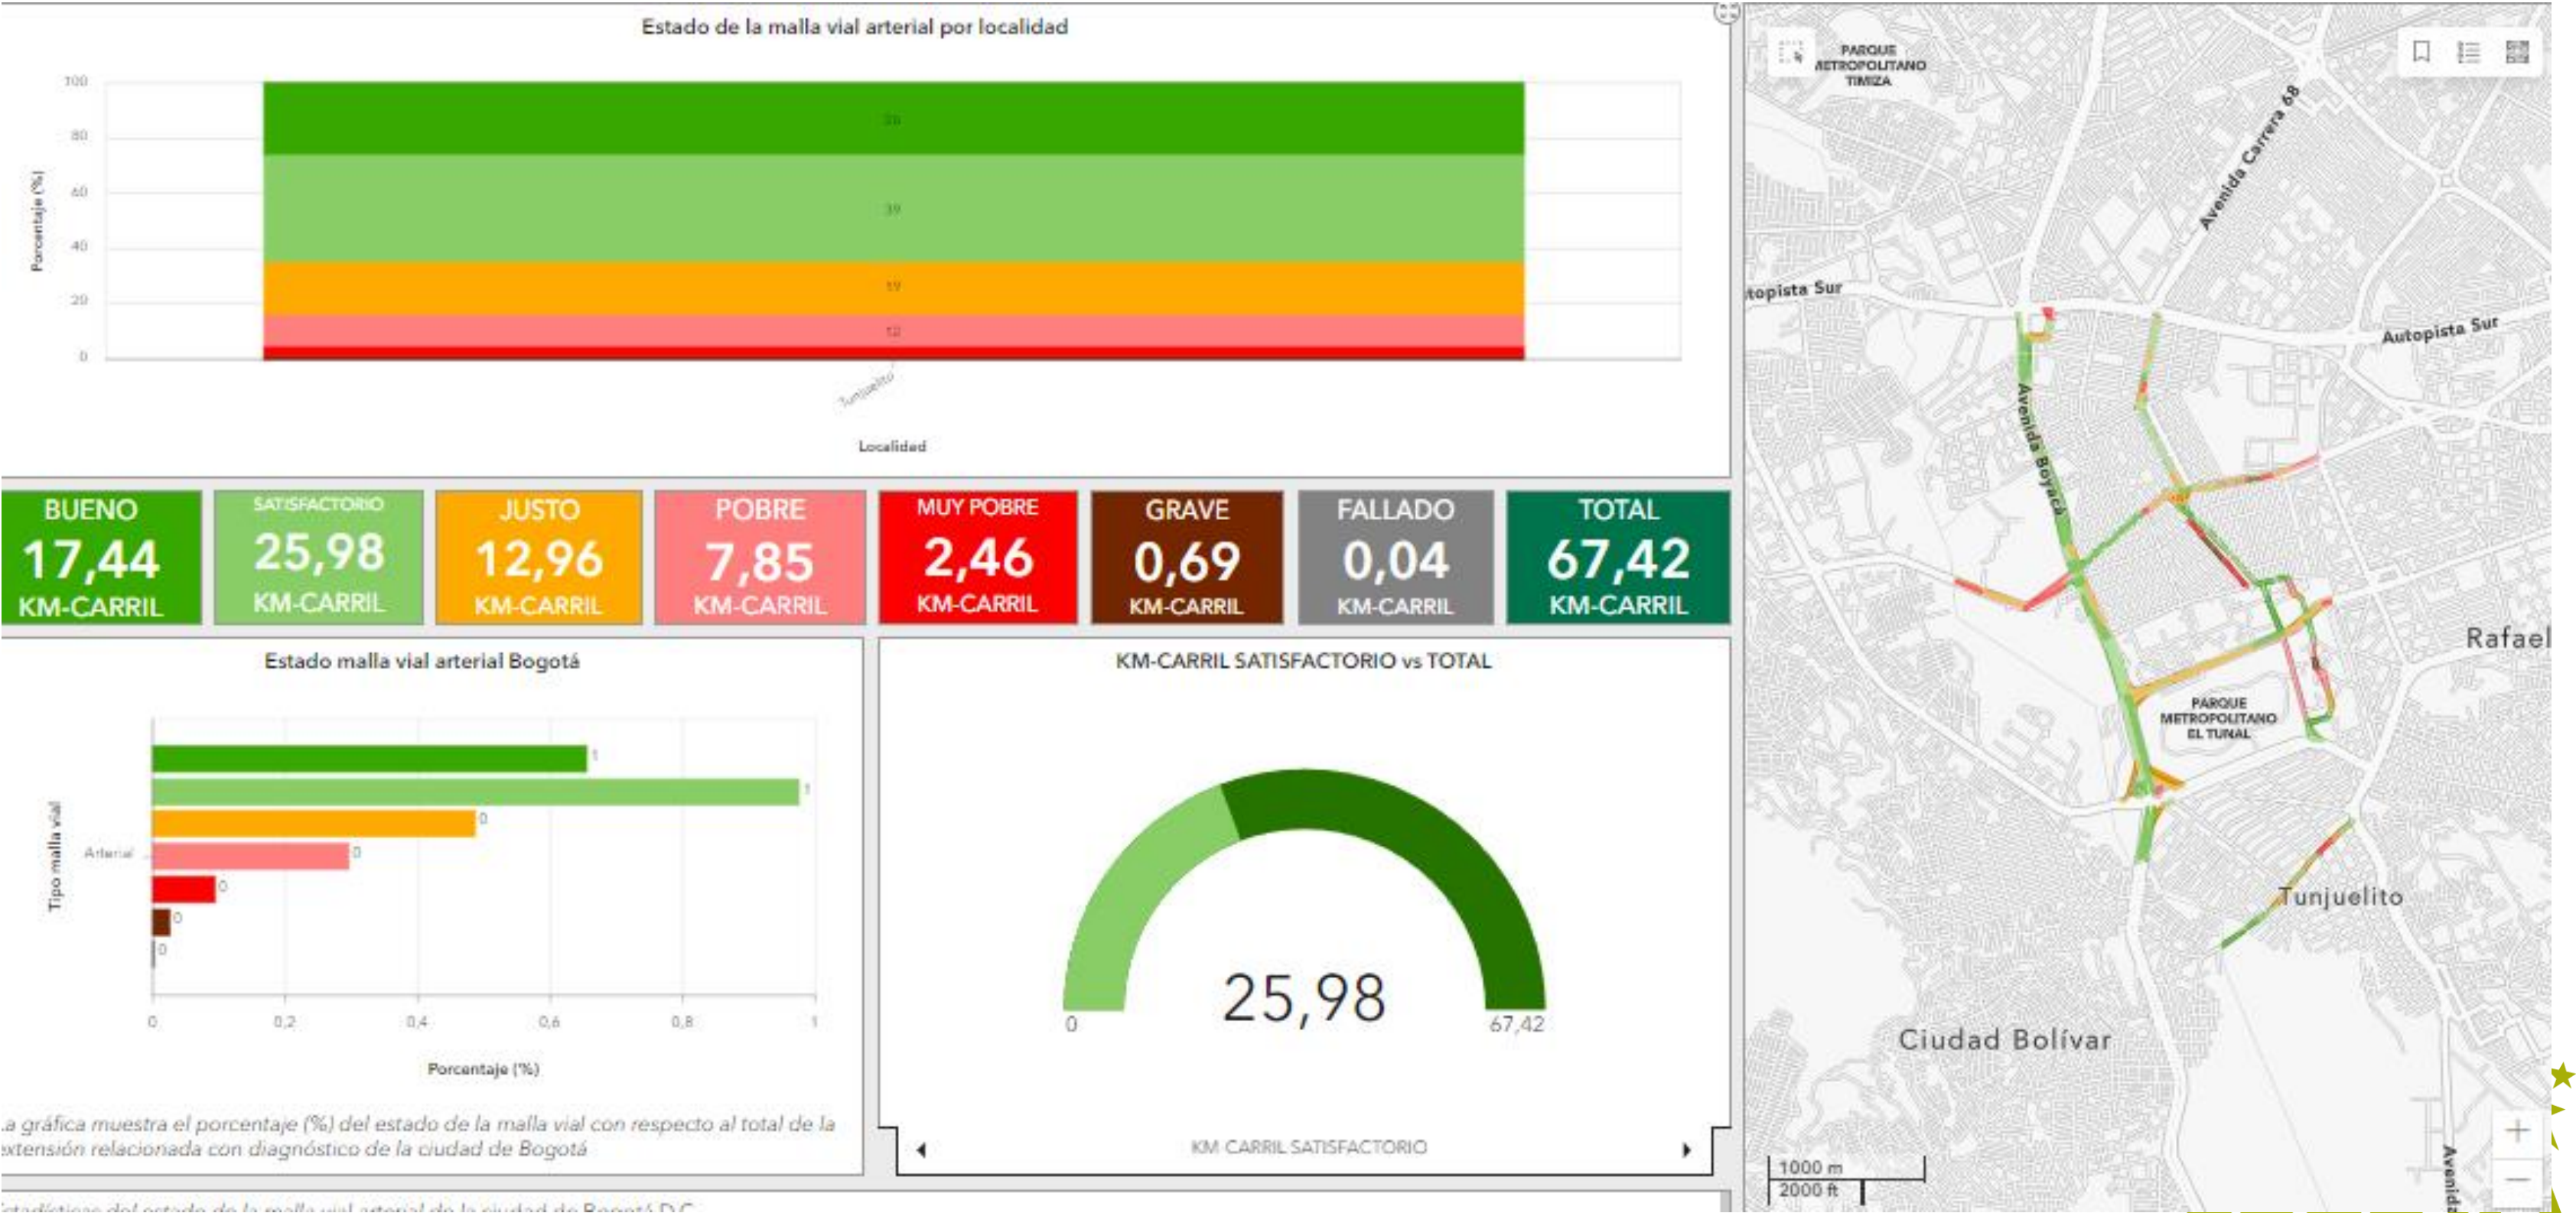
Estado de la malla vial arterial por localidad

100
80
60
40
20
0

Porcentaje (%)

26
39
19
12

Tunjuelito

Localidad

BUENO
17,44
KM-CARRIL

SATISFACTORIO
25,98
KM-CARRIL

JUSTO
12,96
KM-CARRIL

POBRE
7,85
KM-CARRIL

MUY POBRE
2,46
KM-CARRIL

GRAVE
0,69
KM-CARRIL

FALLADO
0,04
KM-CARRIL

TOTAL
67,42
KM-CARRIL

Estado malla vial arterial Bogotá

Tipo malla vial

Arterial

1
1
0
0
0
0
0

0 0,2 0,4 0,6 0,8 1

Porcentaje (%)

La gráfica muestra el porcentaje (%) del estado de la malla vial con respecto al total de la extensión relacionada con diagnóstico de la ciudad de Bogotá

KM-CARRIL SATISFACTORIO vs TOTAL

25,98

0

67,42

KM CARRIL SATISFACTORIO

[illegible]stadísticas del estado de la malla vial arterial de la ciudad de Bogotá D.C.

PARQUE METROPOLITANO TIMIZA

Avenida Carrera 68

Autopista Sur

Autopista Sur

Avenida Boyacá

Rafael

PARQUE METROPOLITANO EL TUNAL

Tunjuelito

Ciudad Bolívar

1000 m
2000 ft

Avenida